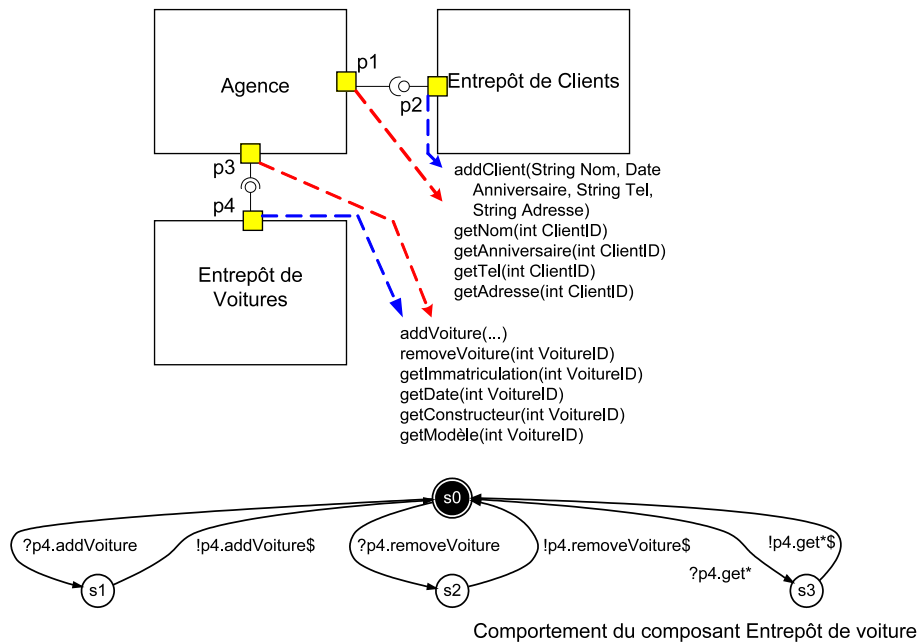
Agence

p1

p2

Entrepôt de Clients

p3

p4

Entrepôt de Voitures

addClient(String Nom, Date Anniversaire, String Tel, String Adresse)
getNom(int ClientID)
getAnniversaire(int ClientID)
getTel(int ClientID)
getAdresse(int ClientID)

addVoiture(...)
removeVoiture(int VoitureID)
getImmatriculation(int VoitureID)
getDate(int VoitureID)
getConstructeur(int VoitureID)
getModèle(int VoitureID)

s0

?p4.addVoiture

!p4.addVoiture$

s1

?p4.removeVoiture

!p4.removeVoiture$

s2

!p4.get*$

?p4.get*

s3

Comportement du composant Entrepôt de voiture